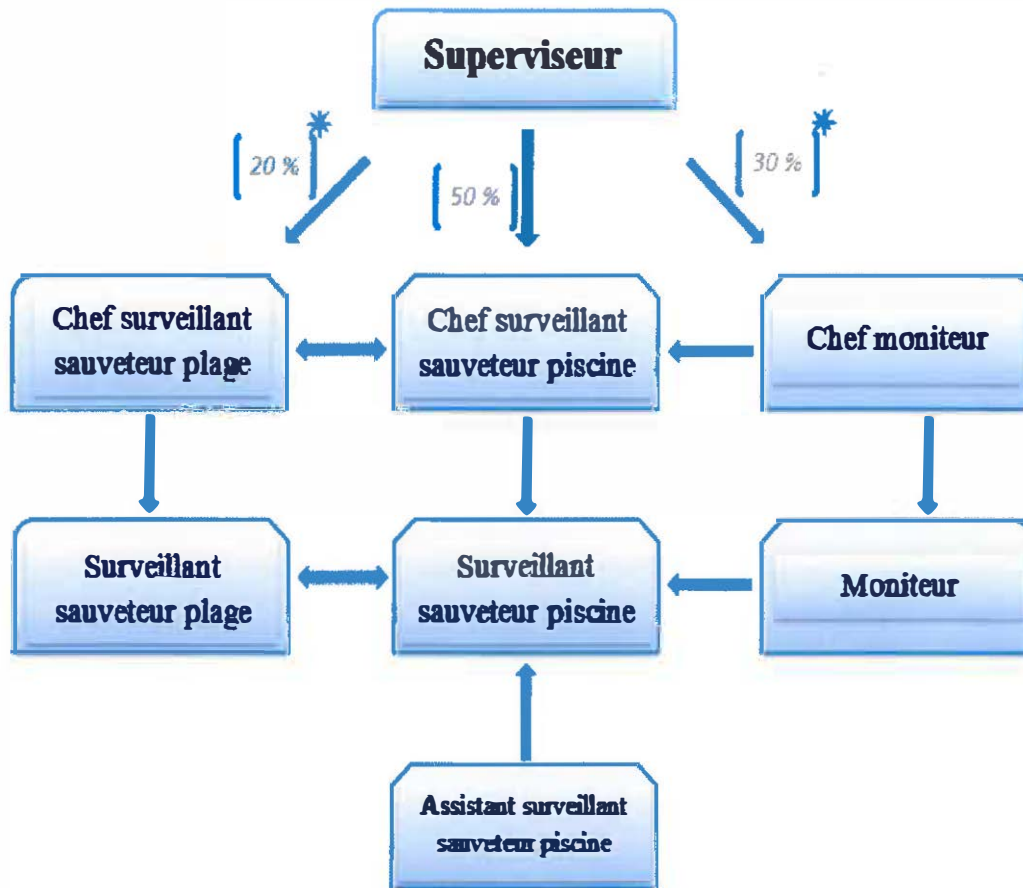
Superviseur

20 %

50 %

30 %

Chef surveillant sauveteur plage

Chef surveillant sauveteur piscine

Chef moniteur

Surveillant sauveteur plage

Surveillant sauveteur piscine

Moniteur

Assistant surveillant sauveteur piscine